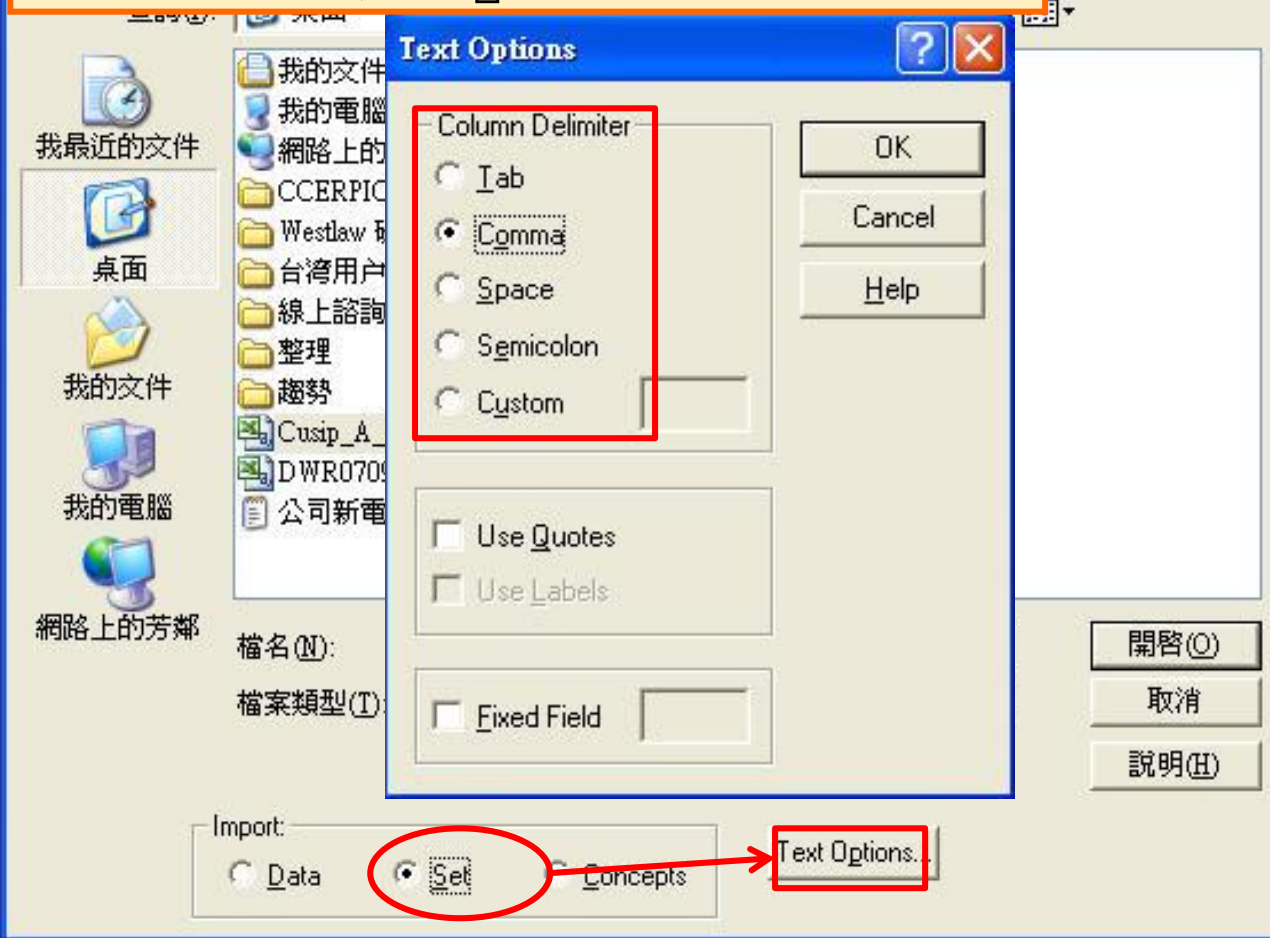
桌面

我最近的文件
桌面
我的文件
我的電腦
網路上的芳鄰

我的文件
我的電腦
網路上的
CCERPIC
Westlaw
台灣用户
線上諮詢
整理
趨勢
Cusip_A_
DWR070
公司新電

Text Options
Column Delimiter
Tab
Comma
Space
Semicolon
Custom

Use Quotes
Use Labels

Fixed Field

OK
Cancel
Help

檔名(N):
檔案類型(T):

開啓(O)
取消
說明(H)

Import:
Data
Set
Concepts

Text Options...